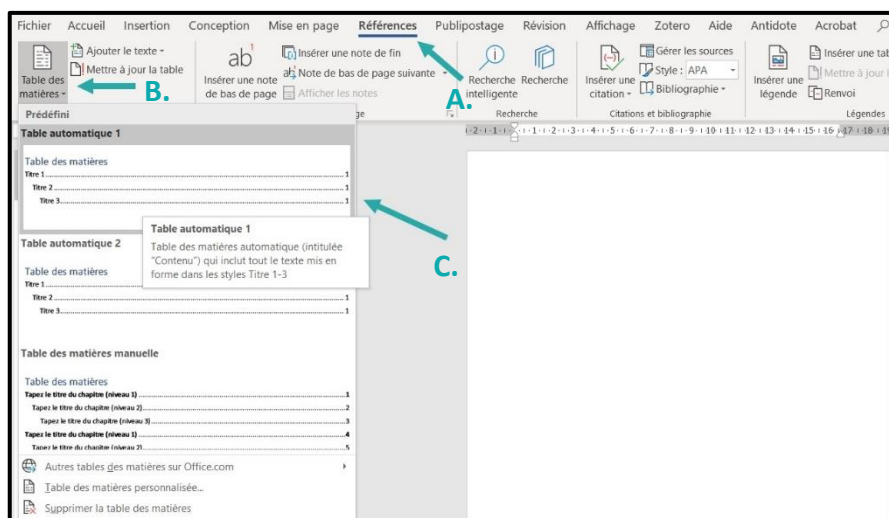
Fichier Accueil Insertion Conception Mise en page Références Publipostage Révision Affichage Zotero Aide Antidote Acrobat

Table des matières
Ajouter le texte
Mettre à jour la table
Insérer une note de bas de page
Insérer une note de fin
Note de bas de page suivante
Afficher les notes
Recherche intelligente
Recherche
Recherche
Insérer une citation
Gérer les sources
Style : APA
Bibliographie
Citations et bibliographie
Insérer une légende
Insérer une tab
Mettre à jour
Renvoi
Légendes

B.
A.
C.

Prédéfini
Table automatique 1
Table des matières
Titre 1 1
Titre 2 1
Titre 3 1

Table automatique 1
Table des matières automatique (intitulée "Contenu") qui inclut tout le texte mis en forme dans les styles Titre 1-3

Table automatique 2
Table des matières
Titre 1 1
Titre 2 1
Titre 3 1

Table des matières manuelle
Table des matières
Tapez le titre du chapitre (niveau 1) 1
Tapez le titre du chapitre (niveau 2) 2
Tapez le titre du chapitre (niveau 3) 3
Tapez le titre du chapitre (niveau 1) 4
Tapez le titre du chapitre (niveau 2) 5

Autres tables des matières sur Office.com
Table des matières personnalisée...
Supprimer la table des matières